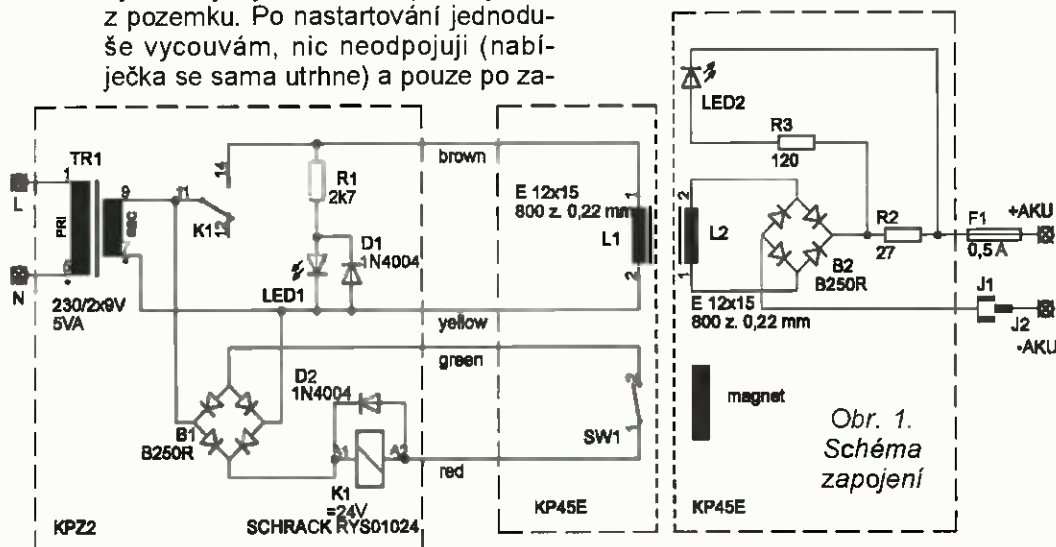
z pozemku. Po nastartování jednoduše vycouvám, nic neodpojuji (nabíječka se sama utrhne) a pouze po za-

TR1
L
N
PRI
SEC
9
11
14
12
K1
230/2x9V
5VA
R1
2k7
D1
1N4004
LED1
brown
yellow
green
red
E 12x15
800 z. 0,22 mm
L1
1
2
D2
1N4004
B1
B250R
A1
A2
K1
=24V
SCHRACK RYS01024
SW1
KPZ2
KP45E
LED2
R3
120
L2
2
1
B2
B250R
R2
27
F1
0,5 A
+AKU
E 12x15
800 z. 0,22 mm
J1
J2
-AKU
magnet
Obr. 1.
Schéma
zapojení
KP45E